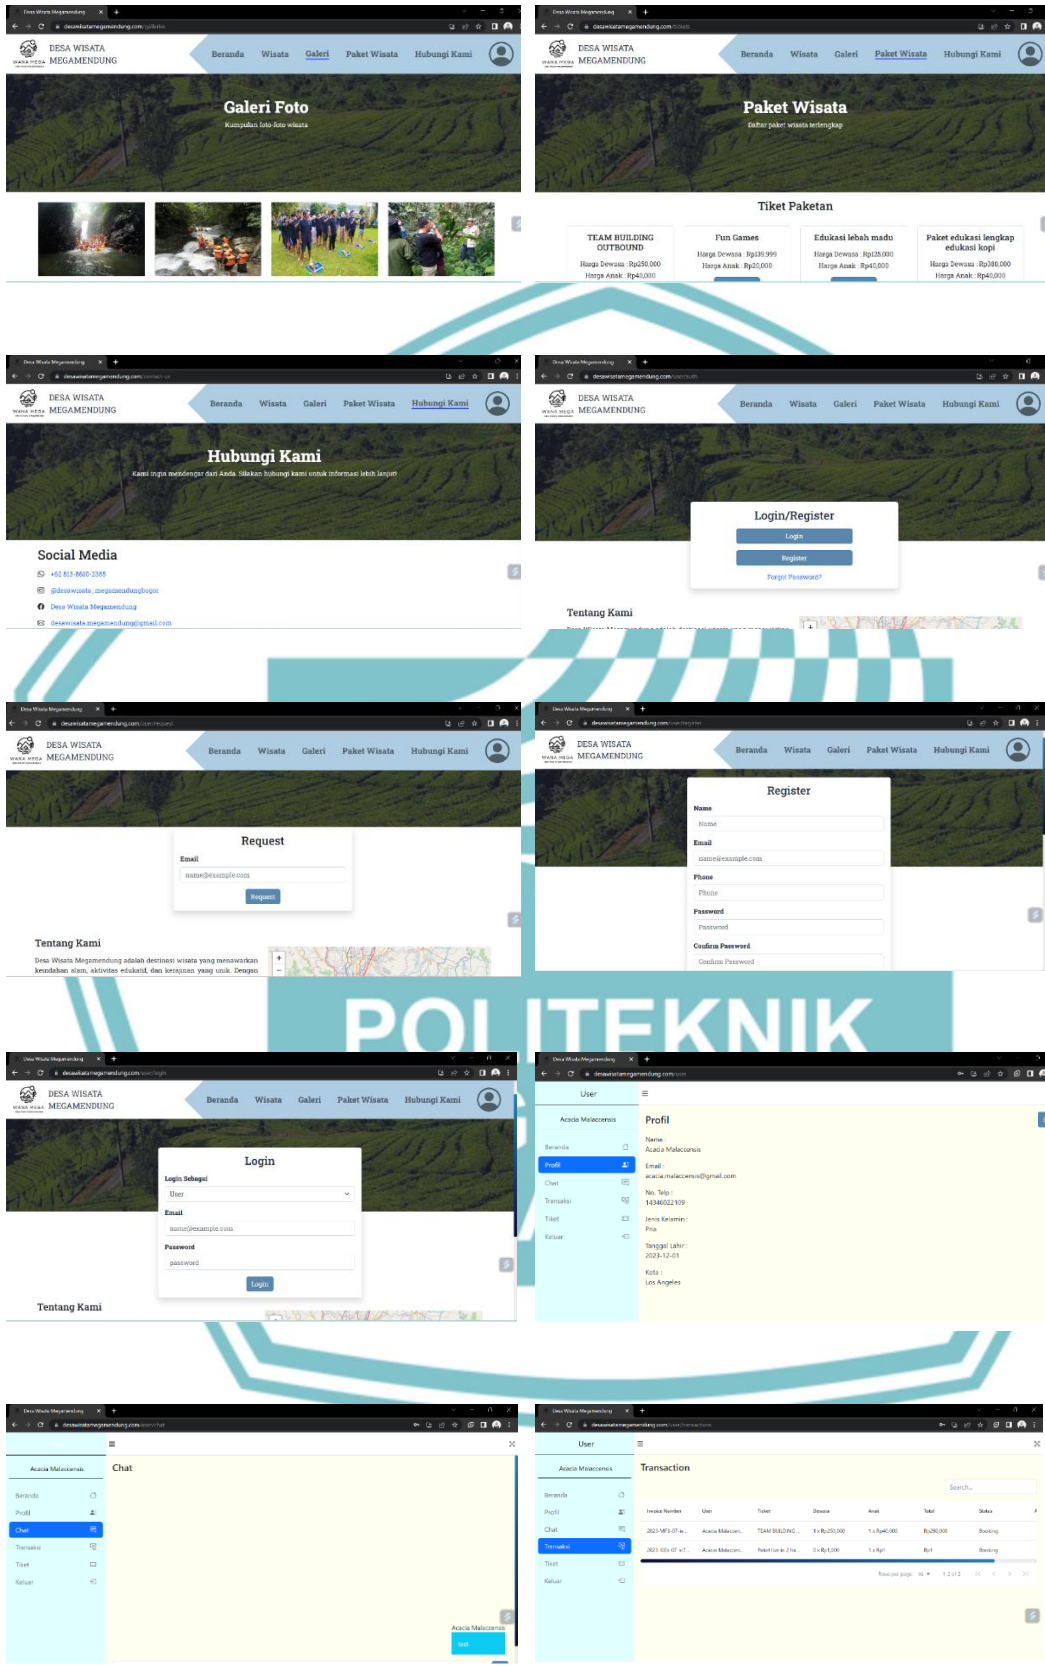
DESA WISATA MEGAMENDUNG
Beranda Wisata Galeri Paket Wisata Hubungi Kami
Galeri Foto
Kumpulan foto-foto wisata

DESA WISATA MEGAMENDUNG
Beranda Wisata Galeri Paket Wisata Hubungi Kami
Paket Wisata
Daftar paket wisata terlengkap
Tiket Paketan
TEAM BUILDING OUTBOUND
Harga Dewasa : Rp250.000
Harga Anak : Rp40,000
Fun Games
Harga Dewasa : Rp139,999
Harga Anak : Rp20,000
Edukasi lebah madu
Harga Dewasa : Rp125,000
Harga Anak : Rp40,000
Paket edukasi lengkap edukasi kopi
Harga Dewasa : Rp300,000
Harga Anak : Rp40,000

DESA WISATA MEGAMENDUNG
Beranda Wisata Galeri Paket Wisata Hubungi Kami
Hubungi Kami
Kami ingin mendengar dari Anda. Silakan hubungi kami untuk informasi lebih lanjut!
Social Media
+62 813-8660-2388
@desawisata_megamendungbogor
Desa Wisata Megamendung
desawisata.megamendung@gmail.com

DESA WISATA MEGAMENDUNG
Beranda Wisata Galeri Paket Wisata Hubungi Kami
Login/Register
Login
Register
Forgot Password?
Tentang Kami

DESA WISATA MEGAMENDUNG
Beranda Wisata Galeri Paket Wisata Hubungi Kami
Request
Email
name@example.com
Request
Tentang Kami
Desa Wisata Megamendung adalah destinasi wisata yang menawarkan keindahan alam, aktivitas edukatif, dan kerajinan yang unik. Dengan

DESA WISATA MEGAMENDUNG
Beranda Wisata Galeri Paket Wisata Hubungi Kami
Register
Name
Name
Email
name@example.com
Phone
Phone
Password
Password
Confirm Password
Confirm Password

POLITEKNIK

DESA WISATA MEGAMENDUNG
Beranda Wisata Galeri Paket Wisata Hubungi Kami
Login
Login Sebagai
User
Email
name@example.com
Password
password
Login
Tentang Kami

User
Acacia Malaccensis
Beranda
Profil
Chat
Transaksi
Tiket
Keluar
Profil
Name :
Acacia Malaccensis
Email :
acacia.malaccensis@gmail.com
No. Telp :
14346022109
Jenis Kelamin :
Pria
Tanggal Lahir :
2023-12-01
Kota :
Los Angeles

Acacia Malaccensis
Beranda
Profil
Chat
Transaksi
Tiket
Keluar
Chat
Acacia Malaccensis
test

User
Acacia Malaccensis
Beranda
Profil
Chat
Transaksi
Tiket
Keluar
Transaction
Search...
| Invoice Number | User | Ticket | Dewasa | Anak | Total | Status |
|---|---|---|---|---|---|---|
| 2023-MF3-07-b... | Acacia Malaccen... | TEAM BUILDING ... | 1 x Rp250,000 | 1 x Rp40,000 | Rp290,000 | Booking |
| 2023-IDz-07-a7... | Acacia Malaccen... | Paket fun in 2 ha... | 0 x Rp1,000 | 1 x Rp1 | Rp1 | Booking |
Rows per page: 10 1-2 of 2